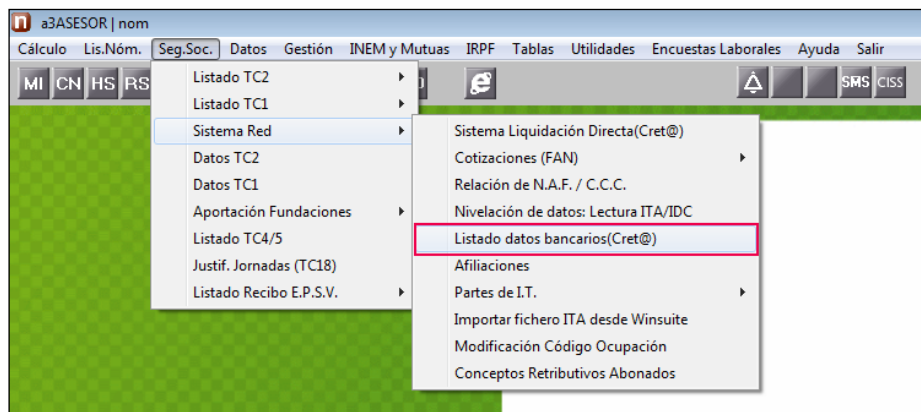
a3ASESOR | nom

Cálculo Lis.Nóm. Seg.Soc. Datos Gestión INEM y Mutuas IRPF Tablas Utilidades Encuestas Laborales Ayuda Salir

MI CN HS RS SMS CISS

Listado TC2
Listado TC1
Sistema Red
Datos TC2
Datos TC1
Aportación Fundaciones
Listado TC4/5
Justif. Jornadas (TC18)
Listado Recibo E.P.S.V.

Sistema Liquidación Directa(Cret@)
Cotizaciones (FAN)
Relación de N.A.F. / C.C.C.
Nivelación de datos: Lectura ITA/IDC
Listado datos bancarios(Cret@)
Afiliaciones
Partes de I.T.
Importar fichero ITA desde Winsuite
Modificación Código Ocupación
Conceptos Retributivos Abonados